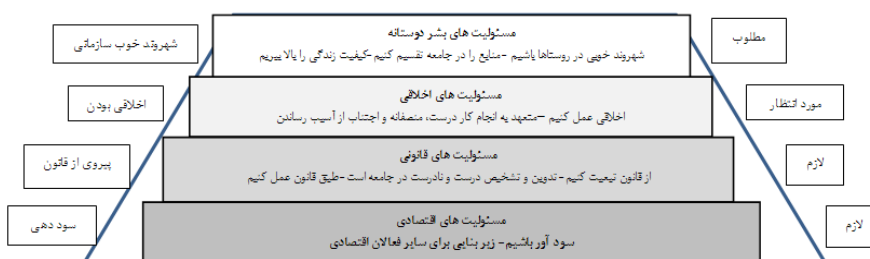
شهروند خوب سازمانی

مسئولیت های بشر دوستانه
شهروند خوبی در روستاها باشیم -منابع را در جامعه تقسیم کنیم-کیفیت زندگی را بالا ببریم

مطلوب

اخلاقی بودن

مسئولیت های اخلاقی
اخلاقی عمل کنیم -متعهد به انجام کار درست، منصفانه و اجتناب از آسیب رساندن

مورد انتظار

پیروی از قانون

مسئولیت های قانونی
از قانون تبعیت کنیم -تدوین و تشخیص درست و نادرست در جامعه است-طبق قانون عمل کنیم

لازم

سود دهی

مسئولیت های اقتصادی
سود آور باشیم- زیر بنایی برای سایر فعالان اقتصادی

لازم